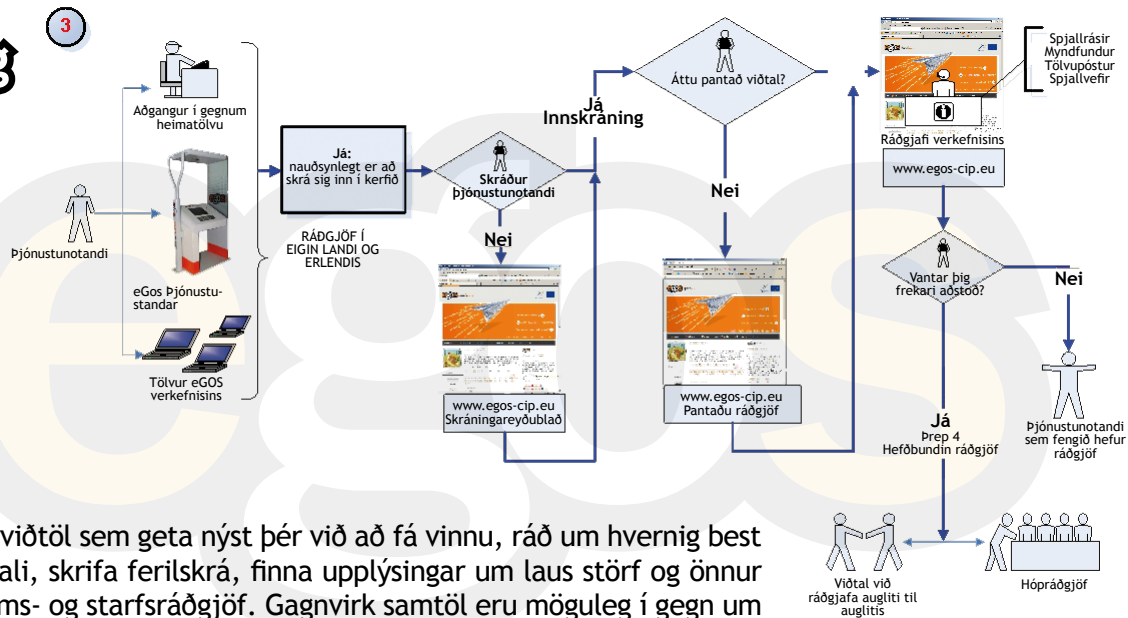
3

Aðgangur í gegnum heimatölvu

Þjónustunotandi

eGos Þjónustustandar

Tölvur eGOS verkefnisins

Já: nauðsynlegt er að skrá sig inn í kerfið

RÁÐGJÖF Í EIGIN LANDI OG ERLENDIS

Skráður þjónustunotandi

Nei

www.egos-cip.eu Skráningareyðublað

Já Innskráning

Áttu pantað viðtal?

Nei

www.egos-cip.eu Pantaðu ráðgjöf

Spjallrásir Myndfundur Tölvupóstur Spjallvefir

Ráðgjafi verkefnisins

www.egos-cip.eu

Vantar þig frekari aðstoð?

Nei

Þjónustunotandi sem fengið hefur ráðgjöf

Já Þrep 4 Hefðbundin ráðgjöf

Viðtal við ráðgjafa augliti til auglitis

Hópráðgjöf

viðtöl sem geta nýst þér við að fá vinnu, ráð um hvernig best ali, skrifa ferilskrá, finna upplýsingar um laus störf og önnur ms- og starfsráðgjöf. Gagnvirk samtöl eru möguleg í gegn um